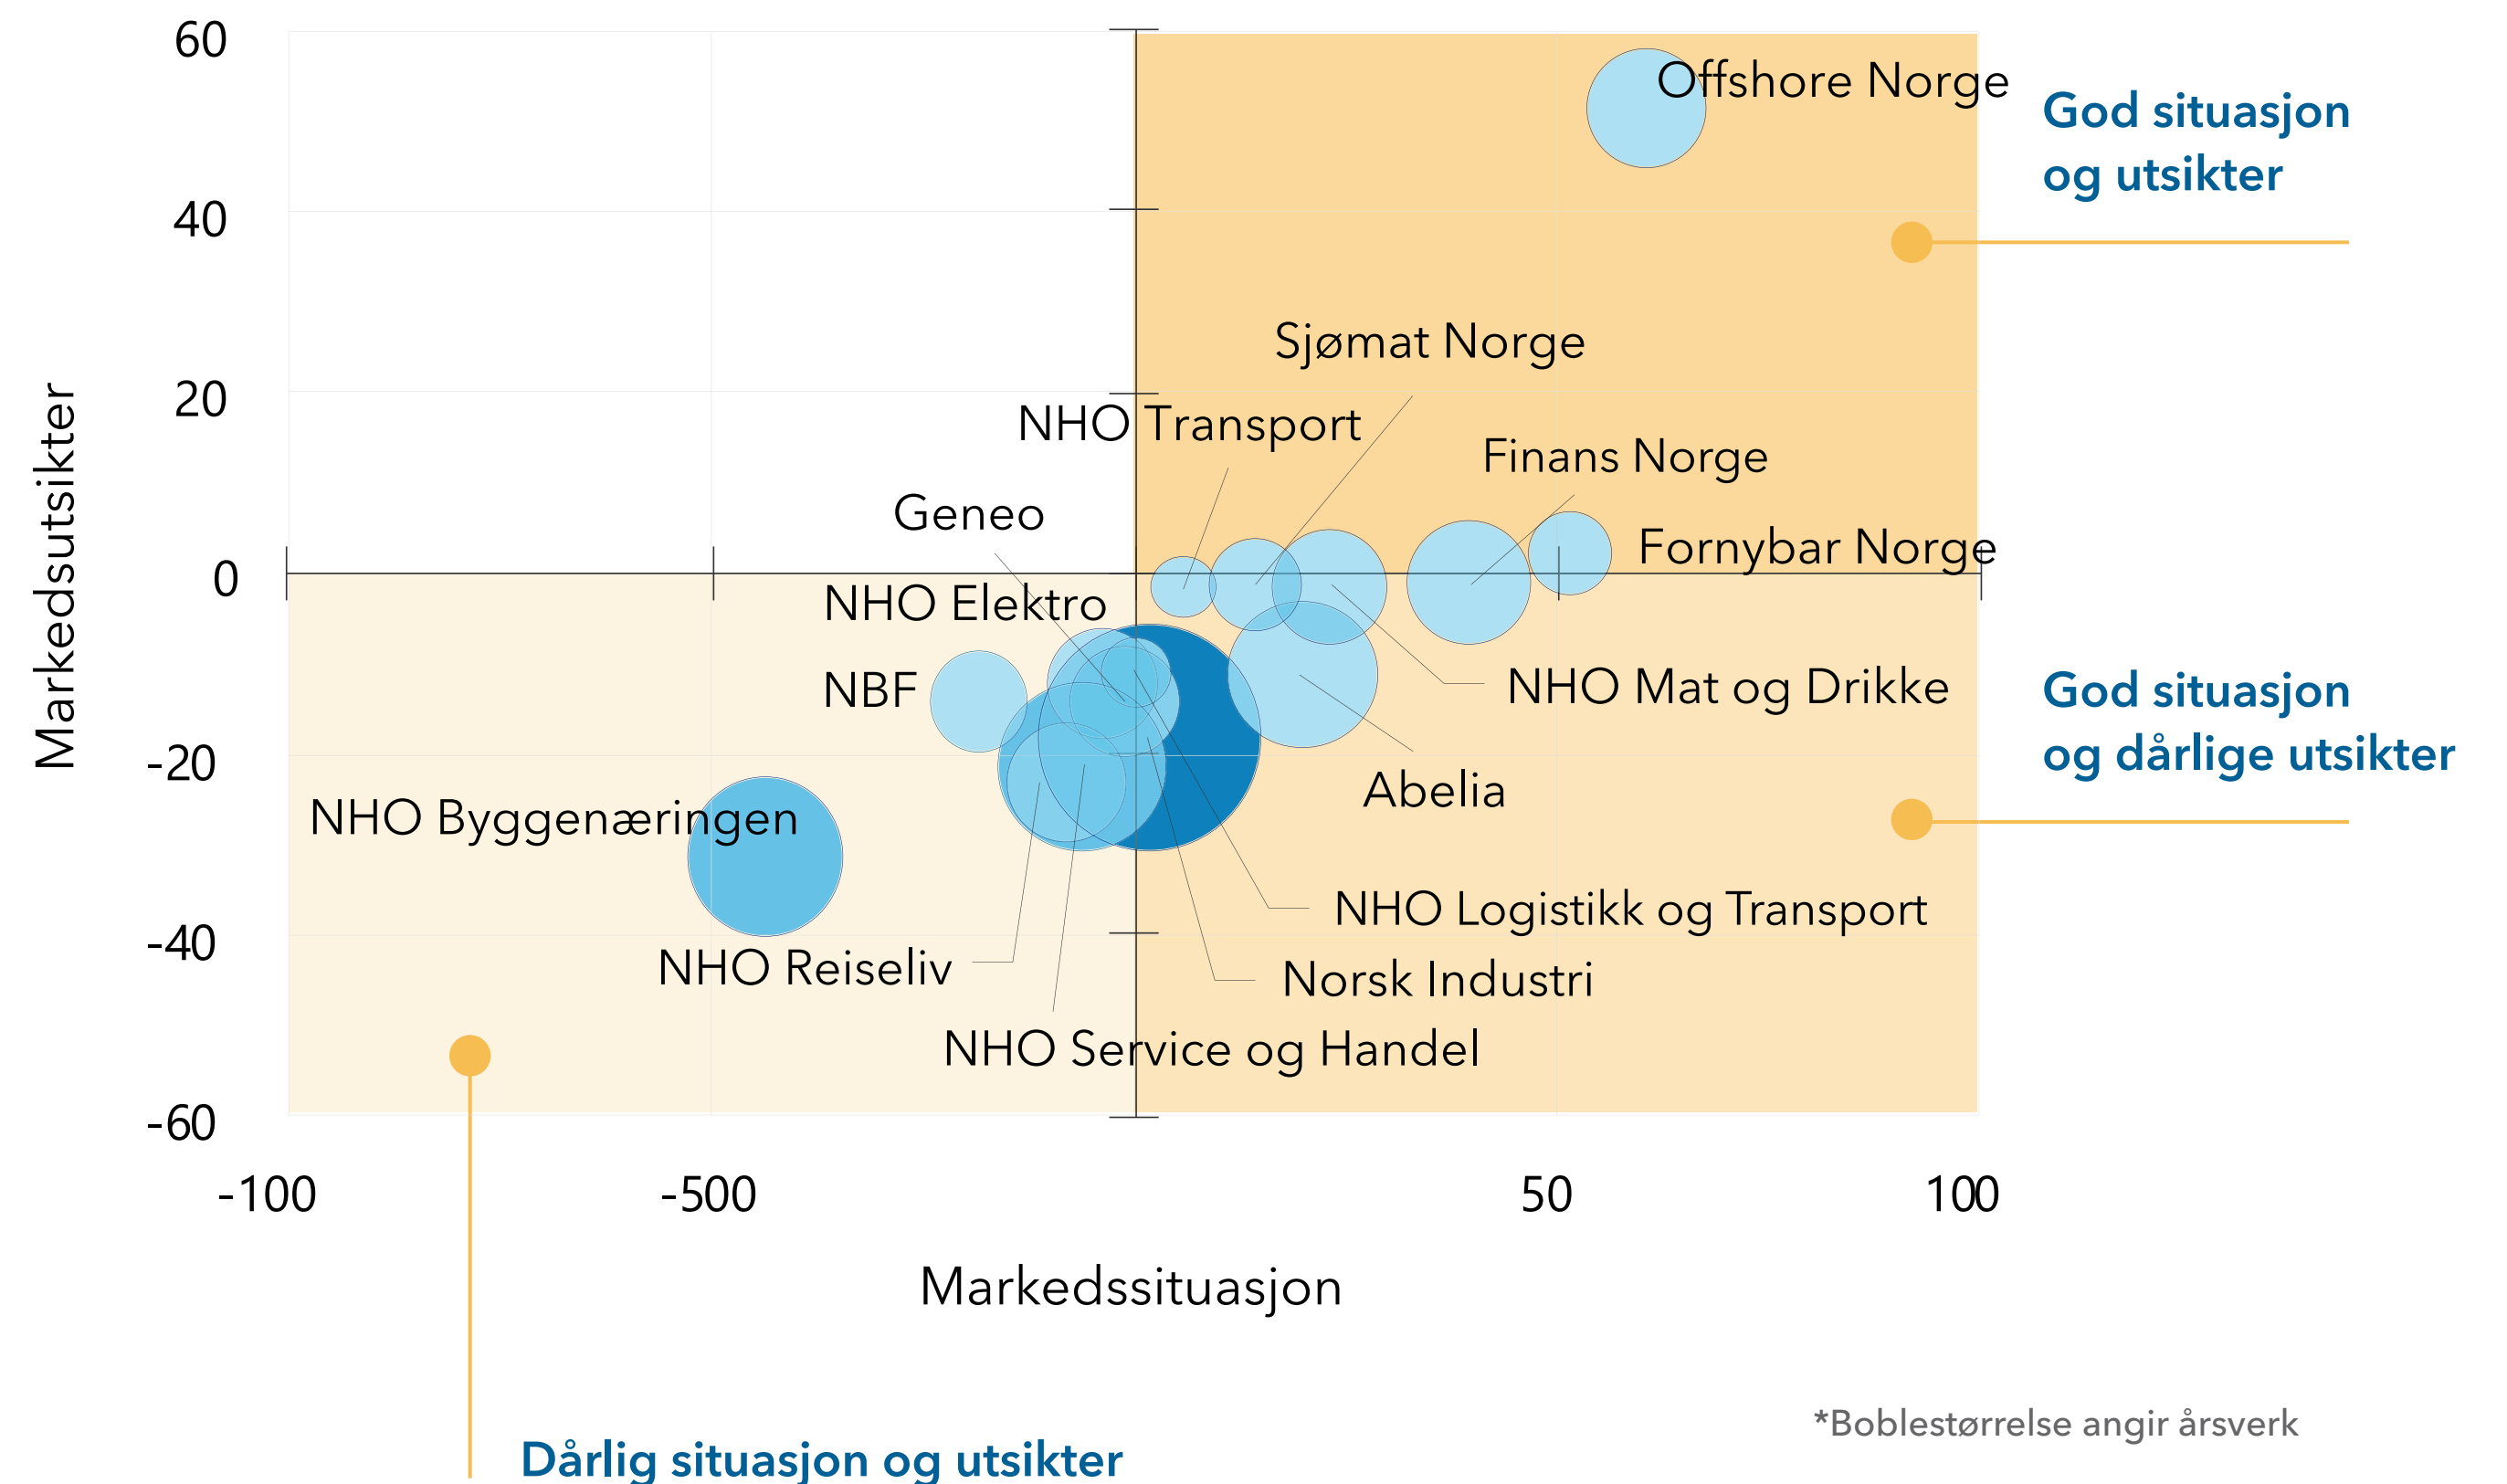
60
40
20
0
-20
-40
-60

Markedsutsikter

Offshore Norge
Sjømat Norge
NHO Transport
Finans Norge
Geneo
Fornybar Norge
NHO Elektro
NBF
NHO Mat og Drikke
Abelia
NHO Byggenæringen
NHO Logistikk og Transport
Norsk Industri
NHO Reiseliv
NHO Service og Handel

-100
-500
50
100

Markedssituasjon

God situasjon og utsikter

God situasjon og dårlige utsikter

Dårlig situasjon og utsikter

*Boblestørrelse angir årsverk